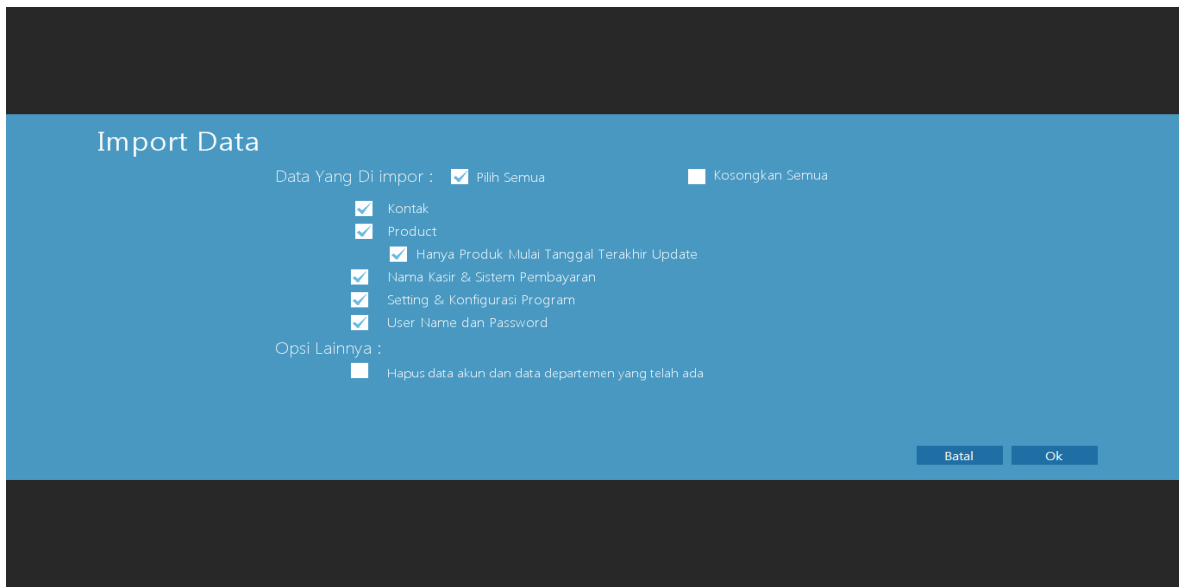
Import Data

Data Yang Di impor : Pilih Semua

Kosongkan Semua

Kontak

Product

Hanya Produk Mulai Tanggal Terakhir Update

Nama Kasir & Sistem Pembayaran

Setting & Konfigurasi Program

User Name dan Password

Opsi Lainnya :

Hapus data akun dan data departemen yang telah ada

Batal

Ok